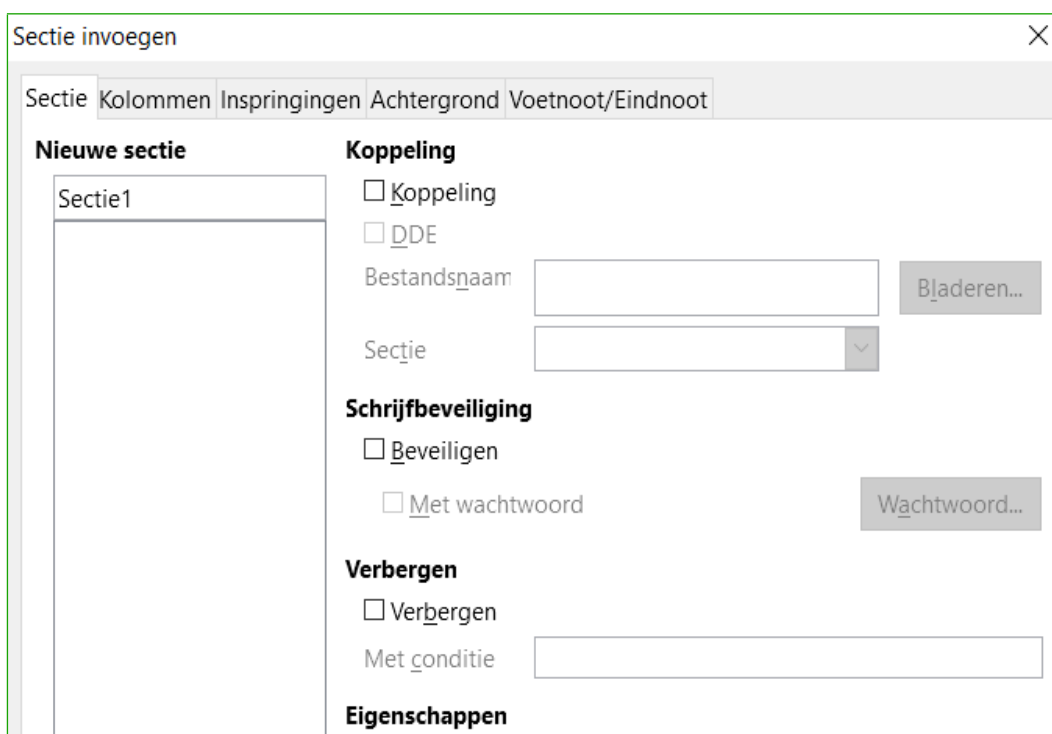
Sectie invoegen

Sectie Kolommen Inspringingen Achtergrond Voetnoot/Eindnoot

Nieuwe sectie

Sectie1

Koppeling

☐ Koppeling

☐ DDE

Bestandsnaam

Bladeren...

Sectie

Schrijfbeveiliging

☐ Beveiligen

☐ Met wachtwoord

Wachtwoord...

Verbergen

☐ Verbergen

Met conditie

Eigenschappen